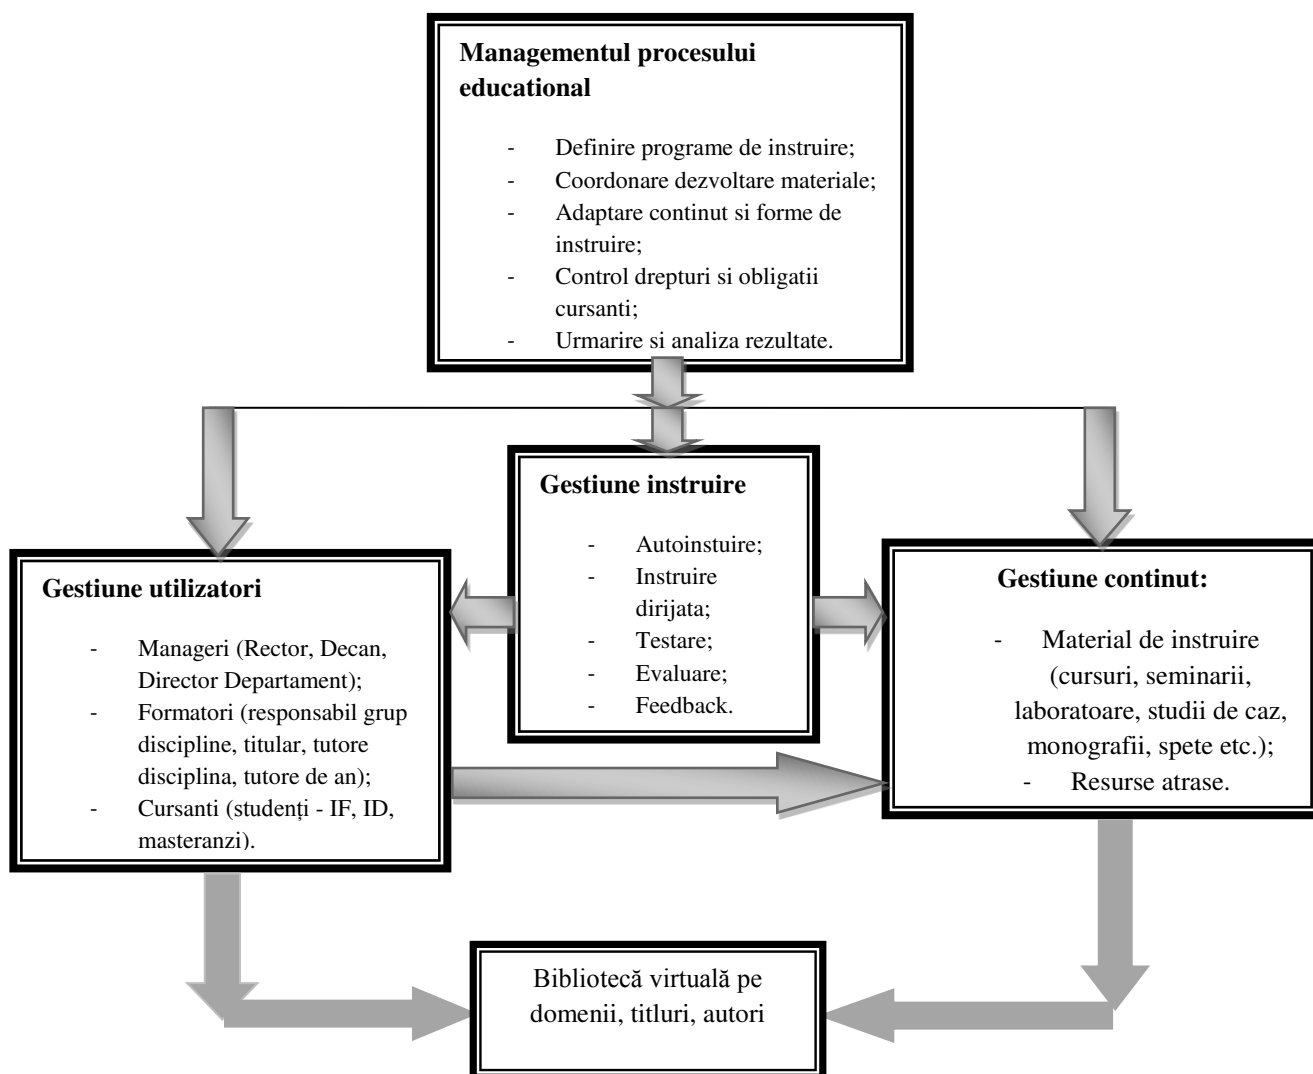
**Managementul procesului educational**

- Definire programe de instruire;
- Coordonare dezvoltare materiale;
- Adaptare continut si forme de instruire;
- Control drepturi si obligatii cursanti;
- Urmarire si analiza rezultate.

**Gestiune instruire**

- Autoinstuire;
- Instruire dirijata;
- Testare;
- Evaluare;
- Feedback.

**Gestiune utilizatori**

- Manageri (Rector, Decan, Director Departament);
- Formatori (responsabil grup discipline, titular, tutore disciplina, tutore de an);
- Cursanti (studenți - IF, ID, masteranzi).

**Gestiune continut:**

- Material de instruire (cursuri, seminarii, laboratoare, studii de caz, monografii, spete etc.);
- Resurse atrase.

Bibliotecă virtuală pe domenii, titluri, autori